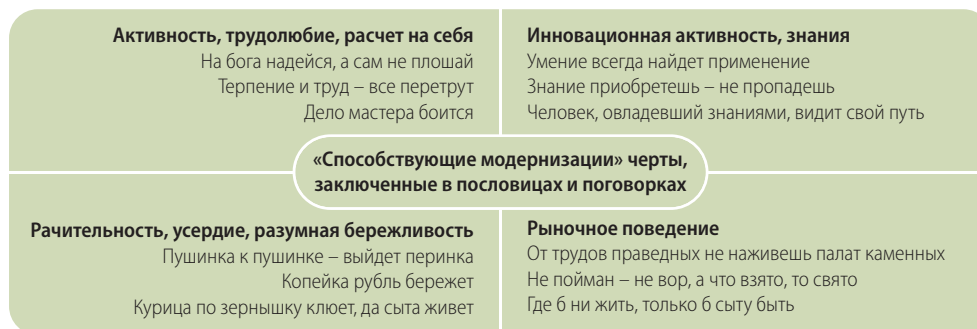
**Активность, трудолюбие, расчет на себя**
На бога надейся, а сам не плошай
Терпение и труд – все перетрут
Дело мастера боится

**Инновационная активность, знания**
Умение всегда найдет применение
Знание приобретешь – не пропадешь
Человек, овладевший знаниями, видит свой путь

**«Способствующие модернизации» черты, заключенные в пословицах и поговорках**

**Рачительность, усердие, разумная бережливость**
Пушинка к пушинке – выйдет перинка
Копейка рубль бережет
Курица по зернышку клюет, да сыта живет

**Рыночное поведение**
От трудов праведных не наживешь палат каменных
Не пойман – не вор, а что взято, то свято
Где б ни жить, только б сыту быть